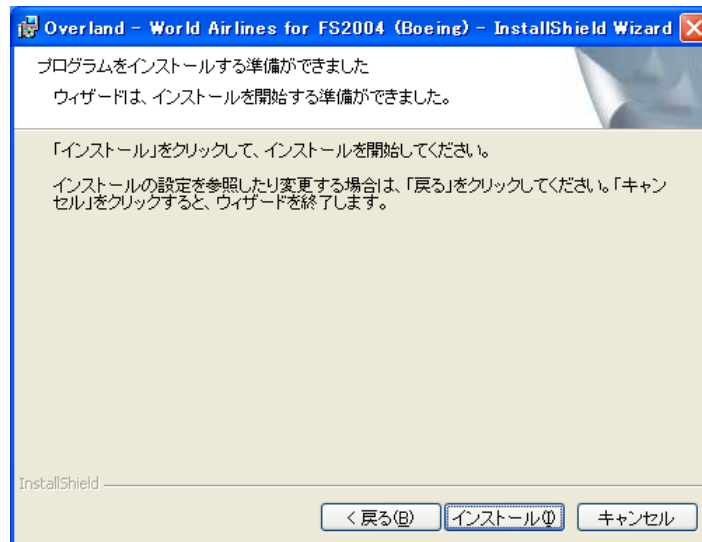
Overland - World Airlines for FS2004 (Boeing) - InstallShield Wizard

プログラムをインストールする準備ができました

ウィザードは、インストールを開始する準備ができました。

「インストール」をクリックして、インストールを開始してください。

インストールの設定を参照したり変更する場合は、「戻る」をクリックしてください。「キャンセル」をクリックすると、ウィザードを終了します。

InstallShield

< 戻る(B)

インストール(I)

キャンセル